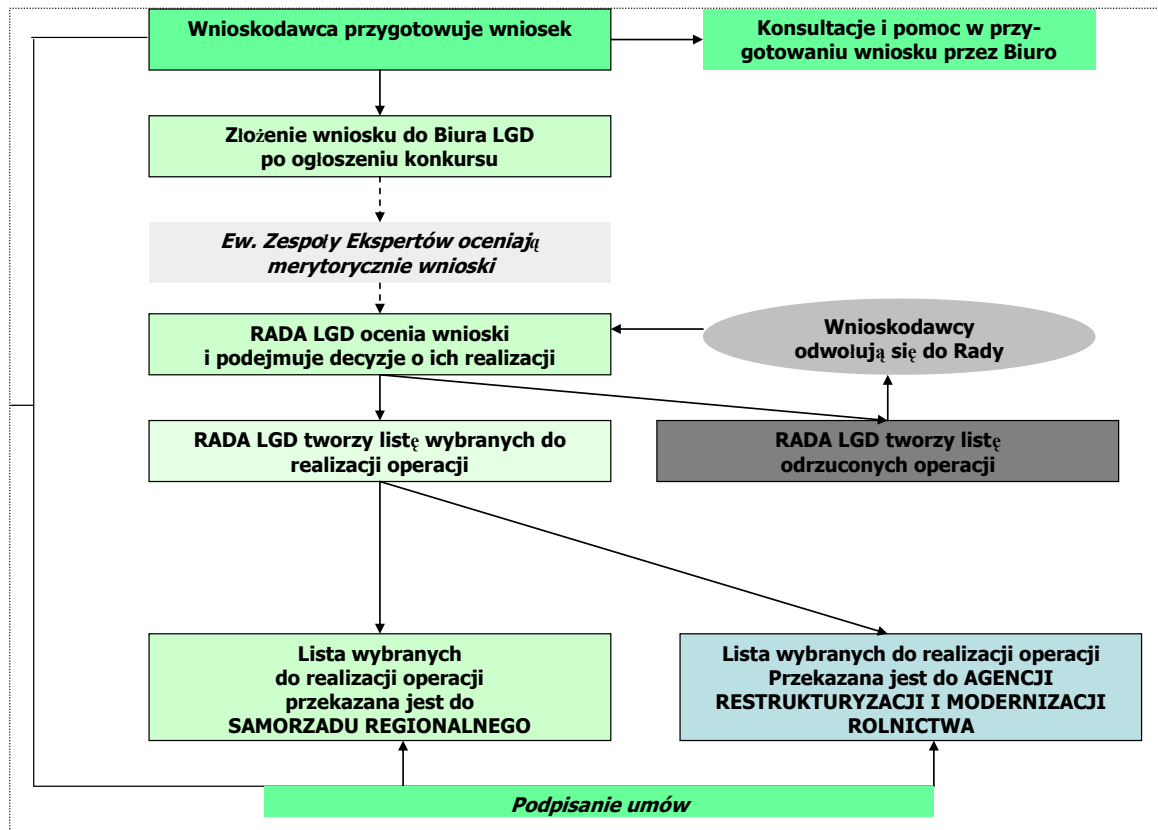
Wnioskodawca przygotowuje wniosek

Konsultacje i pomoc w przygotowaniu wniosku przez Biuro

Złożenie wniosku do Biura LGD po ogłoszeniu konkursu

Ew. Zespoły Ekspertów oceniają merytorycznie wnioski

RADA LGD ocenia wnioski i podejmuje decyzje o ich realizacji

Wnioskodawcy odwołują się do Rady

RADA LGD tworzy listę wybranych do realizacji operacji

RADA LGD tworzy listę odrzuconych operacji

Lista wybranych do realizacji operacji przekazana jest do SAMORZADU REGIONALNEGO

Lista wybranych do realizacji operacji Przekazana jest do AGENCJI RESTRUKTURYZACJI I MODERNIZACJI ROLNICTWA

Podpisanie umów